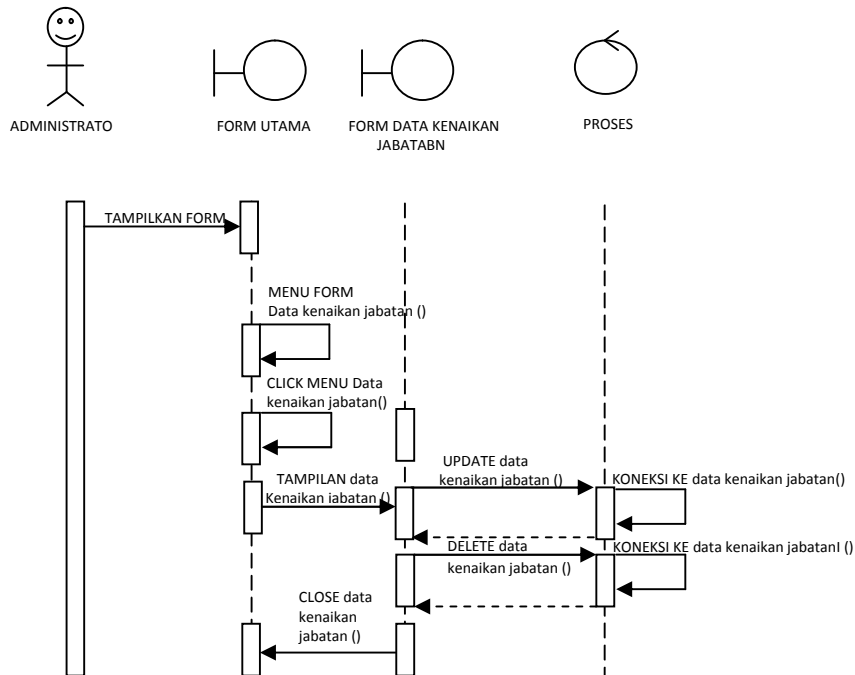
ADMINISTRATO

FORM UTAMA

FORM DATA KENAIKAN JABATABN

PROSES

TAMPILKAN FORM

MENU FORM Data kenaikan jabatan ()

CLICK MENU Data kenaikan jabatan()

TAMPILAN data Kenaikan jabatan ()

UPDATE data kenaikan jabatan ()

KONEKSI KE data kenaikan jabatan()

DELETE data kenaikan jabatan ()

KONEKSI KE data kenaikan jabatanI ()

CLOSE data kenaikan jabatan ()